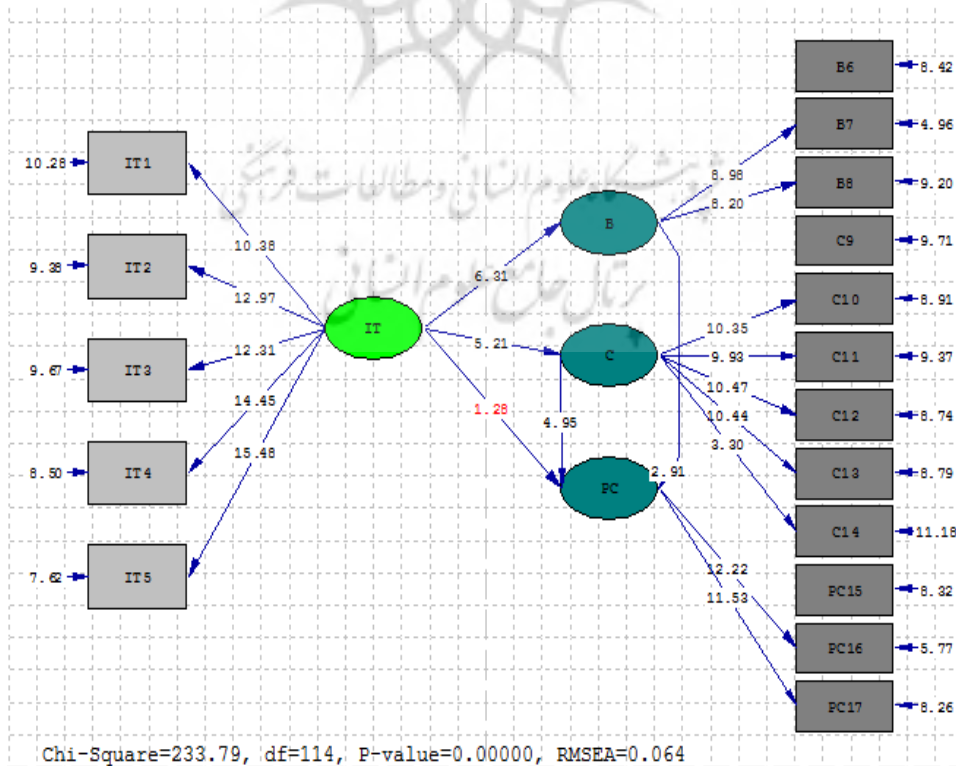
پژوهشگاه علوم انسانی و مطالعات فرهنگی
پرتال جامع علوم انسانی

10.28 IT1
9.38 IT2
9.67 IT3
8.50 IT4
7.62 IT5

10.38
12.97
12.31
14.45
15.48

IT

6.31
5.21
1.28
4.95

B
C
PC

8.98
8.20
10.35
9.93
10.47
10.44
3.30
2.91
12.22
11.53

B6 8.42
B7 4.96
B8 9.20
C9 9.71
C10 8.91
C11 9.37
C12 8.74
C13 8.79
C14 11.18
PC15 8.32
PC16 5.77
PC17 8.26

Chi-Square=233.79, df=114, P-value=0.00000, RMSEA=0.064